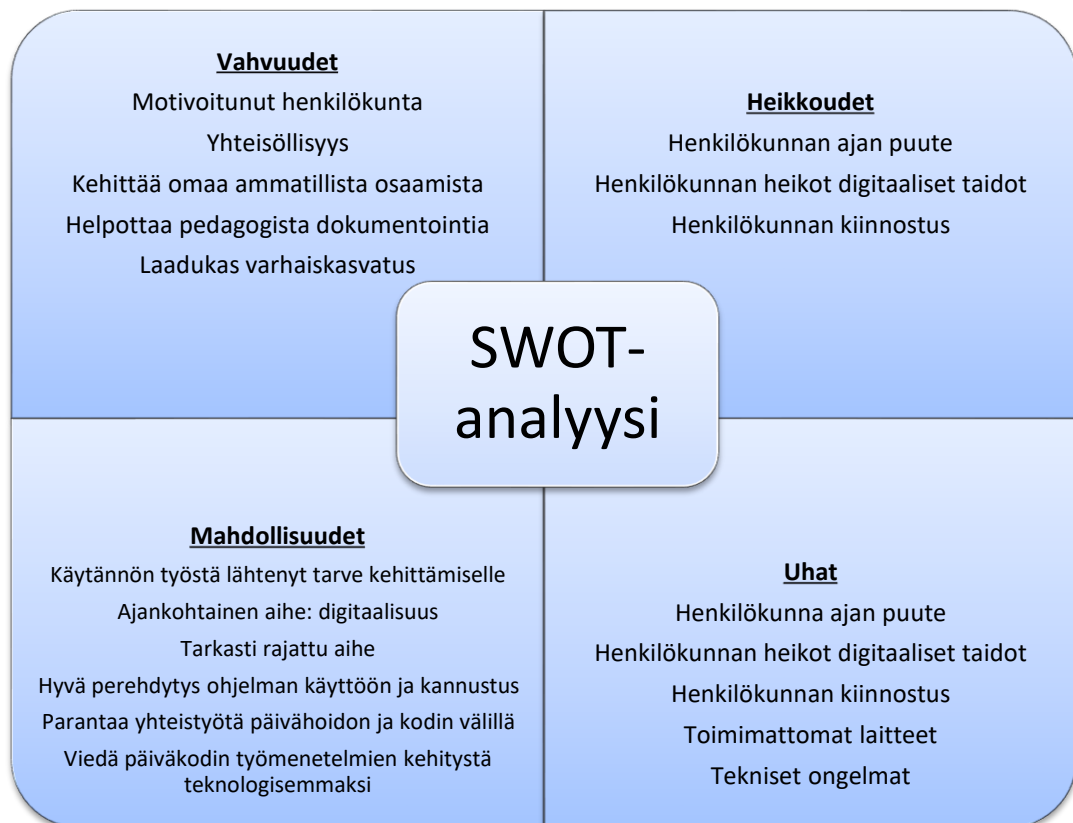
**Vahvuudet**

Motivoitunut henkilökunta

Yhteisöllisyys

Kehittää omaa ammatillista osaamista

Helpottaa pedagogista dokumentointia

Laadukas varhaiskasvatus

**Heikkoudet**

Henkilökunnan ajan puute

Henkilökunnan heikot digitaaliset taidot

Henkilökunnan kiinnostus

SWOT-analyysi

**Mahdollisuudet**

Käytännön työstä lähtenyt tarve kehittämiselle

Ajankohtainen aihe: digitaalisuus

Tarkasti rajattu aihe

Hyvä perehdytys ohjelman käyttöön ja kannustus

Parantaa yhteistyötä päivähoidon ja kodin välillä

Viedä päiväkodin työmenetelmien kehitystä teknologisemmaksi

**Uhat**

Henkilökunna ajan puute

Henkilökunnan heikot digitaaliset taidot

Henkilökunnan kiinnostus

Toimimattomat laitteet

Tekniset ongelmat